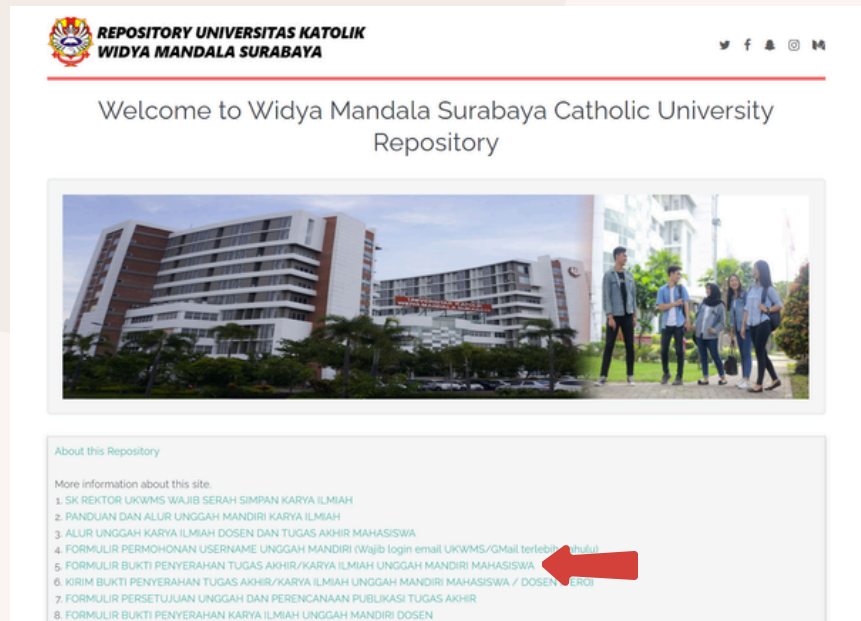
REPOSITORY UNIVERSITAS KATOLIK
WIDYA MANDALA SURABAYA

Welcome to Widya Mandala Surabaya Catholic University Repository

About this Repository

More information about this site.
1. SK REKTOR UKWMS WAJIB SERAH SIMPAN KARYA ILMIAH
2. PANDUAN DAN ALUR UNGGAH MANDIRI KARYA ILMIAH
3. ALUR UNGGAH KARYA ILMIAH DOSEN DAN TUGAS AKHIR MAHASISWA
4. FORMULIR PERMOHONAN USERNAME UNGGAH MANDIRI (Wajib login email UKWMS/GMail terlebih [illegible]hulu)
5. FORMULIR BUKTI PENYERAHAN TUGAS AKHIR/KARYA ILMIAH UNGGAH MANDIRI MAHASISWA
6. KIRIM BUKTI PENYERAHAN TUGAS AKHIR/KARYA ILMIAH UNGGAH MANDIRI MAHASISWA / DOSEN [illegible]
7. FORMULIR PERSETUJUAN UNGGAH DAN PERENCANAAN PUBLIKASI TUGAS AKHIR
8. FORMULIR BUKTI PENYERAHAN KARYA ILMIAH UNGGAH MANDIRI DOSEN